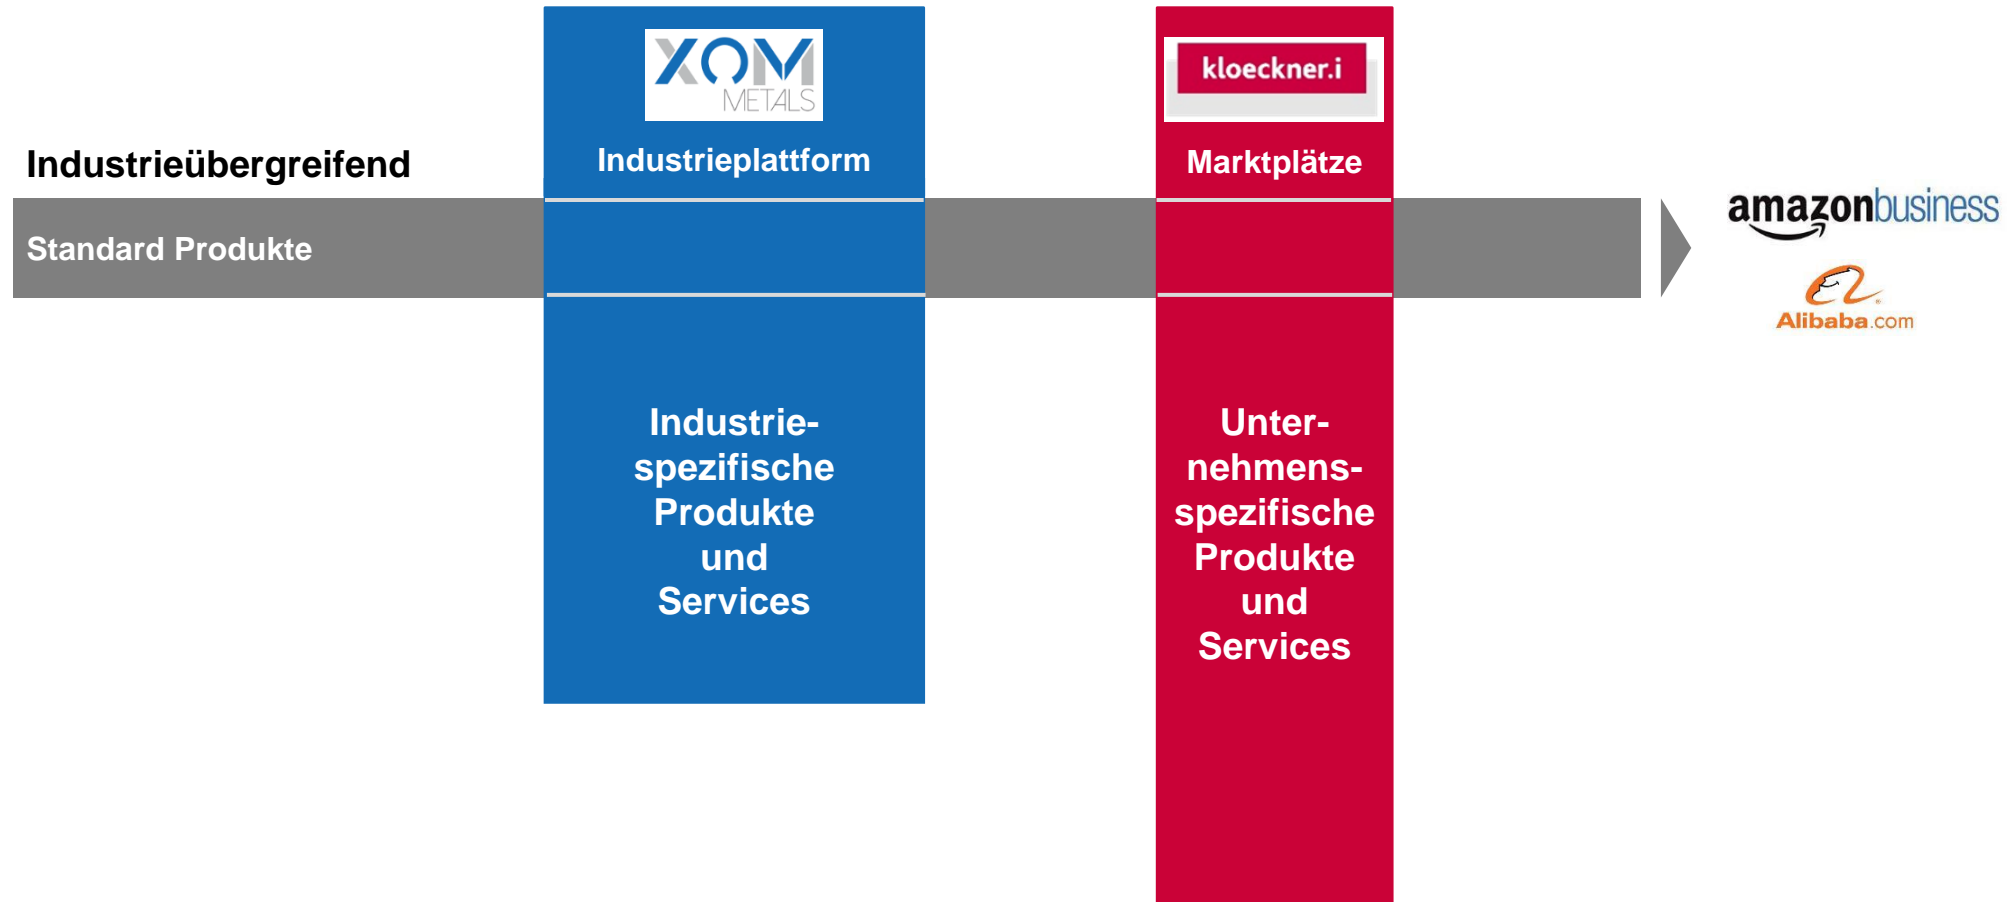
XOM METALS

Industrieplattform

kloeckner.i

Marktplätze

Industrieübergreifend

Standard Produkte

amazonbusiness

Alibaba.com

Industriespezifische Produkte und Services

Unternehmensspezifische Produkte und Services